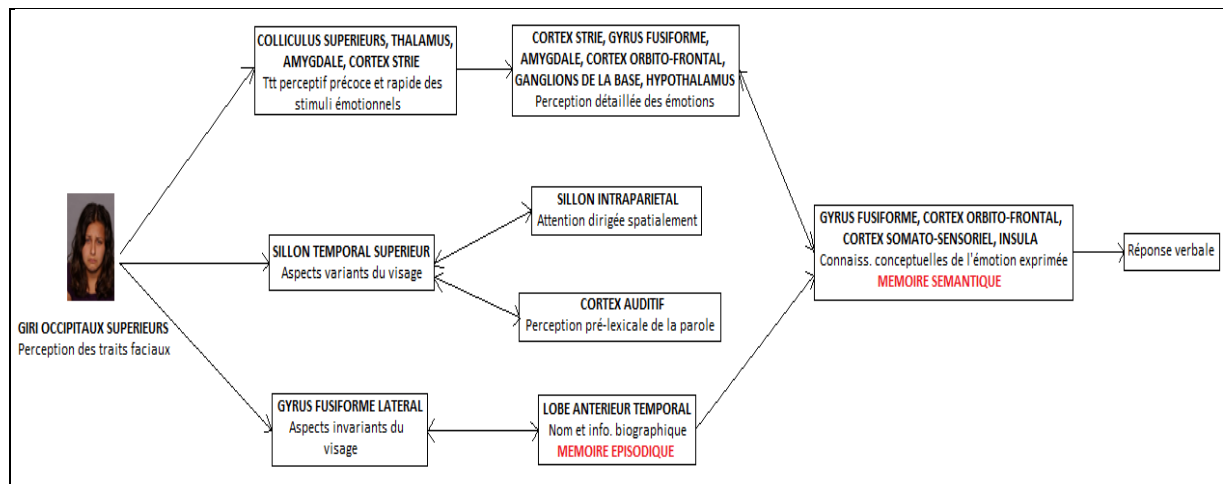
COLLICULUS SUPERIEURS, THALAMUS, AMYGDALE, CORTEX STRIE
Ttt perceptif précoce et rapide des stimuli émotionnels

CORTEX STRIE, GYRUS FUSIFORME, AMYGDALE, CORTEX ORBITO-FRONTAL, GANGLIONS DE LA BASE, HYPOTHALAMUS
Perception détaillée des émotions

SILLON INTRAPARIETAL
Attention dirigée spatialement

SILLON TEMPORAL SUPERIEUR
Aspects variants du visage

CORTEX AUDITIF
Perception pré-lexicale de la parole

GYRUS FUSIFORME, CORTEX ORBITO-FRONTAL, CORTEX SOMATO-SENSORIEL, INSULA
Connaiss. conceptuelles de l'émotion exprimée
MEMOIRE SEMANTIQUE

Réponse verbale

GIRI OCCIPITAUX SUPERIEURS
Perception des traits faciaux

GYRUS FUSIFORME LATERAL
Aspects invariants du visage

LOBE ANTERIEUR TEMPORAL
Nom et info. biographique
MEMOIRE EPISODIQUE